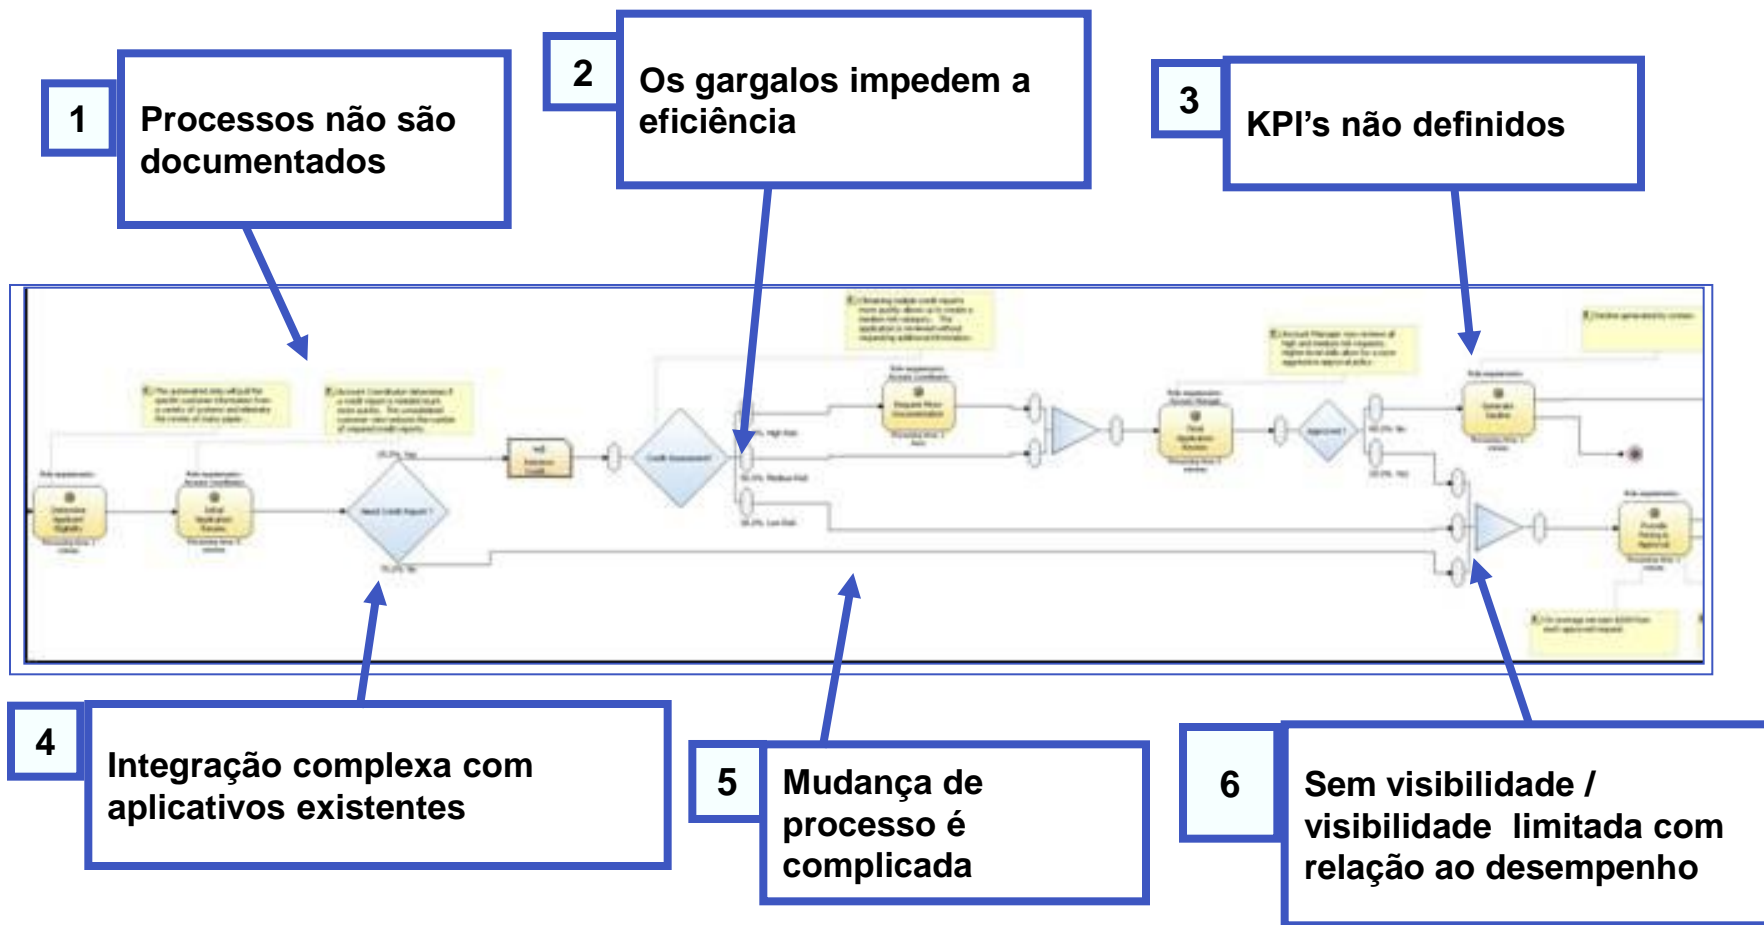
1
Processos não são documentados

2
Os gargalos impedem a eficiência

3
KPI's não definidos

Need Credit Report ?

Credit Assessment?

Approved ?

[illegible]

4
Integração complexa com aplicativos existentes

5
Mudança de processo é complicada

6
Sem visibilidade / visibilidade limitada com relação ao desempenho